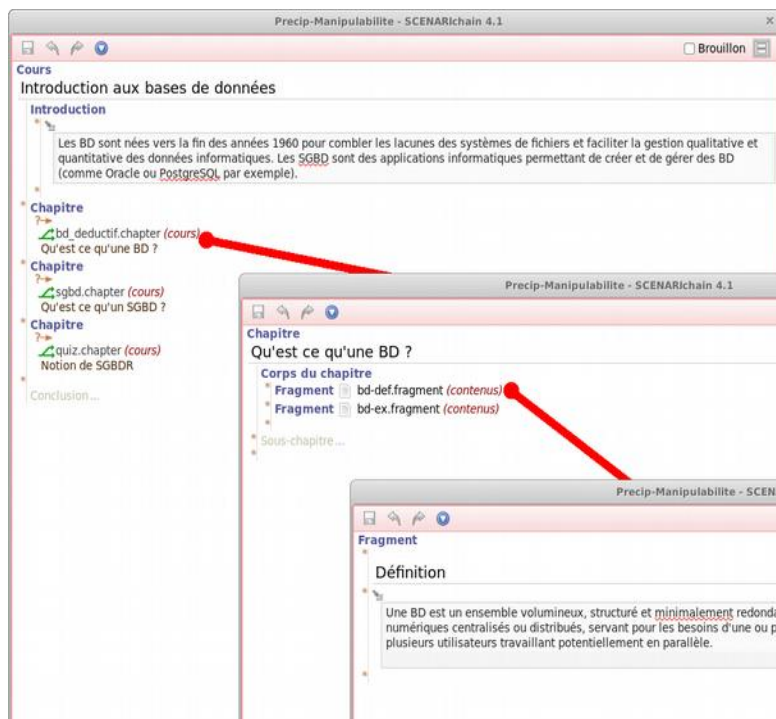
Precip-Manipulabilite - SCENARIchain 4.1

Brouillon

Cours

Introduction aux bases de données

Introduction

Les BD sont nées vers la fin des années 1960 pour combler les lacunes des systèmes de fichiers et faciliter la gestion qualitative et quantitative des données informatiques. Les SGBD sont des applications informatiques permettant de créer et de gérer des BD (comme Oracle ou PostgreSQL par exemple).

Chapitre

bd_deductif.chapter (cours)

Qu'est ce qu'une BD ?

Chapitre

sgbd.chapter (cours)

Qu'est ce qu'un SGBD ?

Chapitre

quiz.chapter (cours)

Notion de SGBDR

Conclusion...

Precip-Manipulabilite - SCENARIchain 4.1

Chapitre

Qu'est ce qu'une BD ?

Corps du chapitre

Fragment bd-def.fragment (contenus)

Fragment bd-ex.fragment (contenus)

Sous-chapitre...

Precip-Manipulabilite - SCEN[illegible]

Fragment

Définition

Une BD est un ensemble volumineux, structuré et minimalement redond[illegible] numériques centralisés ou distribués, servant pour les besoins d'une ou p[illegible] plusieurs utilisateurs travaillant potentiellement en parallèle.